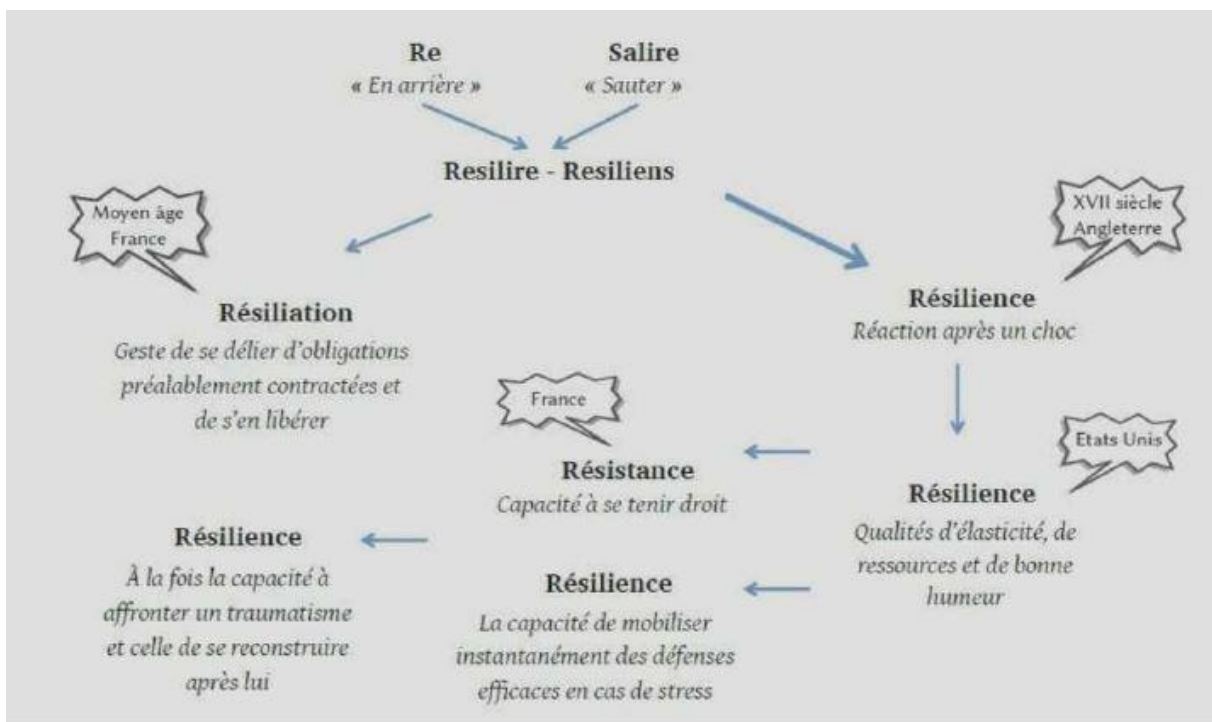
Re
« En arrière »

Salire
« Sauter »

Resilire - Resiliens

Moyen âge
France

Résiliation
Geste de se délier d'obligations préalablement contractées et de s'en libérer

XVII siècle
Angleterre

Résilience
Réaction après un choc

France

Résistance
Capacité à se tenir droit

Etats Unis

Résilience
Qualités d'élasticité, de ressources et de bonne humeur

Résilience
À la fois la capacité à affronter un traumatisme et celle de se reconstruire après lui

Résilience
La capacité de mobiliser instantanément des défenses efficaces en cas de stress